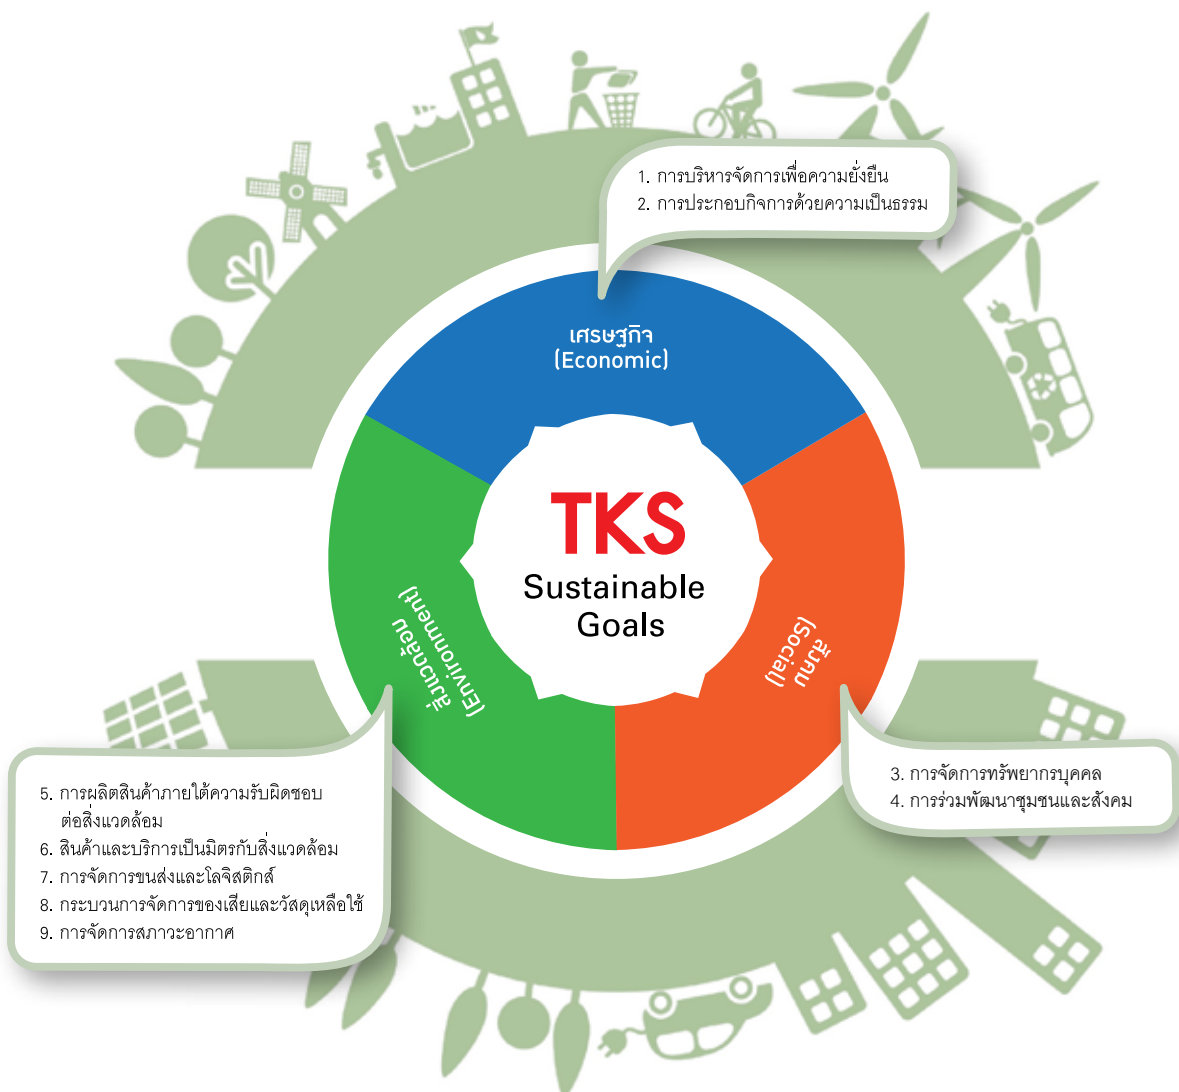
1. การบริหารจัดการเพื่อความยั่งยืน
2. การประกอบกิจการด้วยความเป็นธรรม

เศรษฐกิจ
(Economic)

TKS
Sustainable
Goals

สิ่งแวดล้อม
(Environment)

สังคม
(Social)

3. การจัดการทรัพยากรบุคคล
4. การร่วมพัฒนาชุมชนและสังคม

5. การผลิตสินค้าภายใต้ความรับผิดชอบต่อสิ่งแวดล้อม
6. สินค้าและบริการเป็นมิตรกับสิ่งแวดล้อม
7. การจัดการขนส่งและโลจิสติกส์
8. กระบวนการจัดการของเสียและวัสดุเหลือใช้
9. การจัดการสภาวะอากาศ